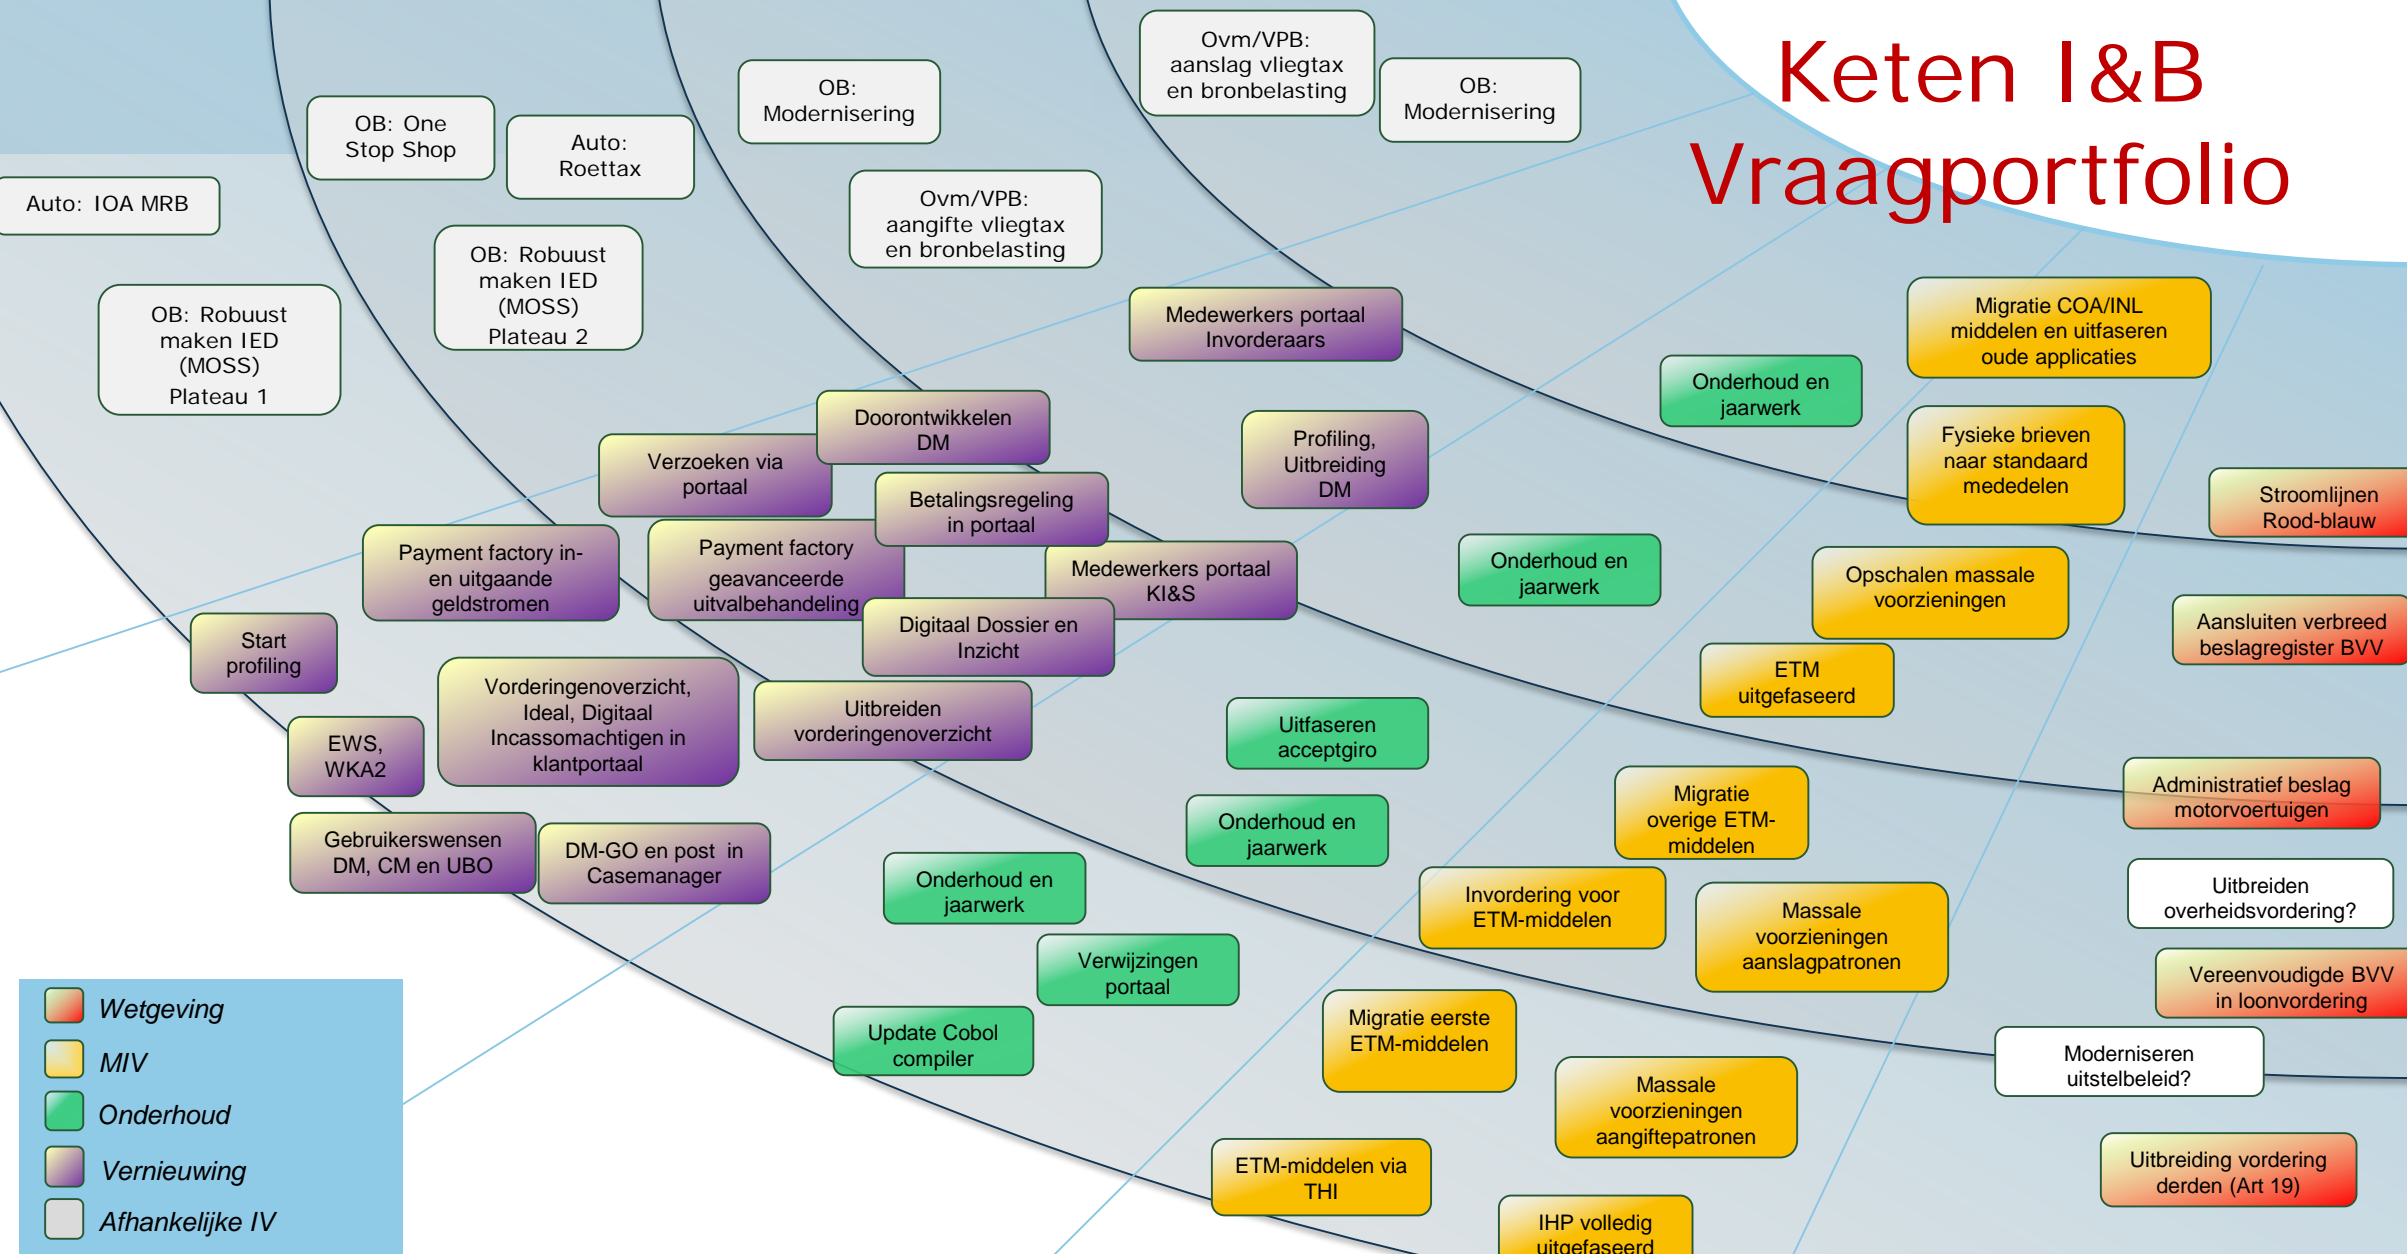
Keten I&B Vraagportfolio

Ovm/VPB: aanslag vliegtax en bronbelasting

OB: Modernisering

OB: Modernisering

OB: One Stop Shop

Auto: Roettax

Auto: IOA MRB

Ovm/VPB: aangifte vliegtax en bronbelasting

OB: Robuust maken IED (MOSS) Plateau 2

OB: Robuust maken IED (MOSS) Plateau 1

Medewerkers portaal Invorderaars

Migratie COA/INL middelen en uitfaseren oude applicaties

Onderhoud en jaarwerk

Doorontwikkelen DM

Profiling, Uitbreiding DM

Fysieke brieven naar standaard mededelen

Verzoeken via portaal

Betalingsregeling in portaal

Stroomlijnen Rood-blauw

Payment factory in- en uitgaande geldstromen

Payment factory geavanceerde uitvalbehandeling

Medewerkers portaal KI&S

Onderhoud en jaarwerk

Opschalen massale voorzieningen

Aansluiten verbreed beslagregister BVV

Start profiling

Digitaal Dossier en Inzicht

ETM uitgefaseerd

Vorderingenoverzicht, Ideal, Digitaal Incassomachtigen in klantportaal

Uitbreiden vorderingenoverzicht

Uitfaseren acceptgiro

EWS, WKA2

Administratief beslag motorvoertuigen

Migratie overige ETM-middelen

Gebruikerswensen DM, CM en UBO

DM-GO en post in Casemanager

Onderhoud en jaarwerk

Onderhoud en jaarwerk

Uitbreiden overheidsvordering?

Invordering voor ETM-middelen

Massale voorzieningen aanslagpatronen

Verwijzingen portaal

Vereenvoudigde BVV in loonvordering

Update Cobol compiler

Migratie eerste ETM-middelen

Moderniseren uitstelbeleid?

Massale voorzieningen aangiftepatronen

ETM-middelen via THI

Uitbreiding vordering derden (Art 19)

IHP volledig uitgefaseerd

Wetgeving
MIV
Onderhoud
Vernieuwing
Afhankelijke IV